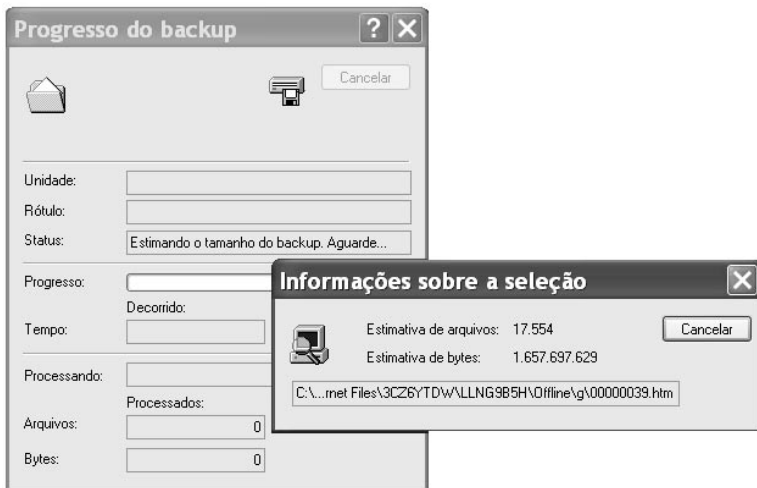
Progresso do backup

?

Cancelar

Unidade:

Rótulo:

Status: Estimando o tamanho do backup. Aguarde...

Progresso:

Decorrido:

Tempo:

Processando:

Processados:

Arquivos: 0

Bytes: 0

Informações sobre a seleção

Estimativa de arquivos: 17.554

Cancelar

Estimativa de bytes: 1.657.697.629

C:\...rnet Files\3CZ6YTDW\LLNG9B5H\Offline\g\00000039.htm